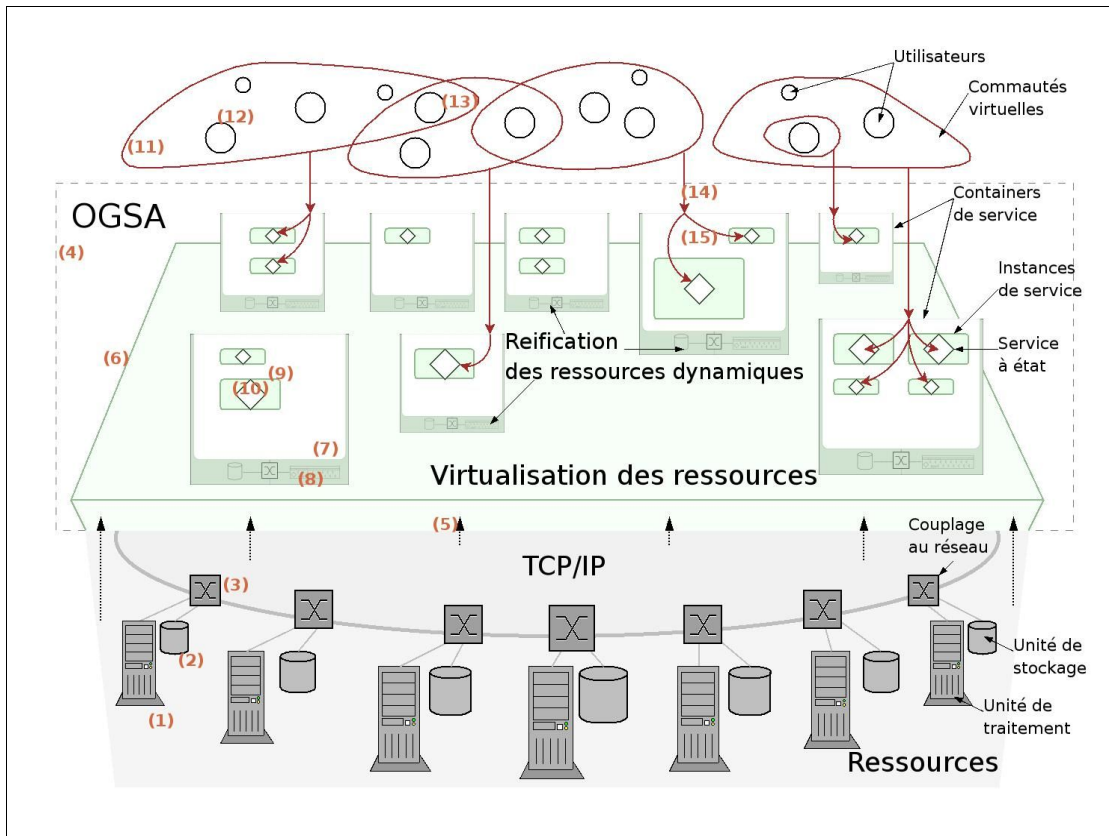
Utilisateurs

Commautés virtuelles

(12)

(13)

(11)

OGSA

(4)

(14)

(15)

Containers de service

Instances de service

(6)

Reification des ressources dynamiques

Service à état

(10)

(9)

(7)

(8)

Virtualisation des ressources

(5)

Couplage au réseau

TCP/IP

(3)

(2)

(1)

Unité de stockage

Unité de traitement

Ressources